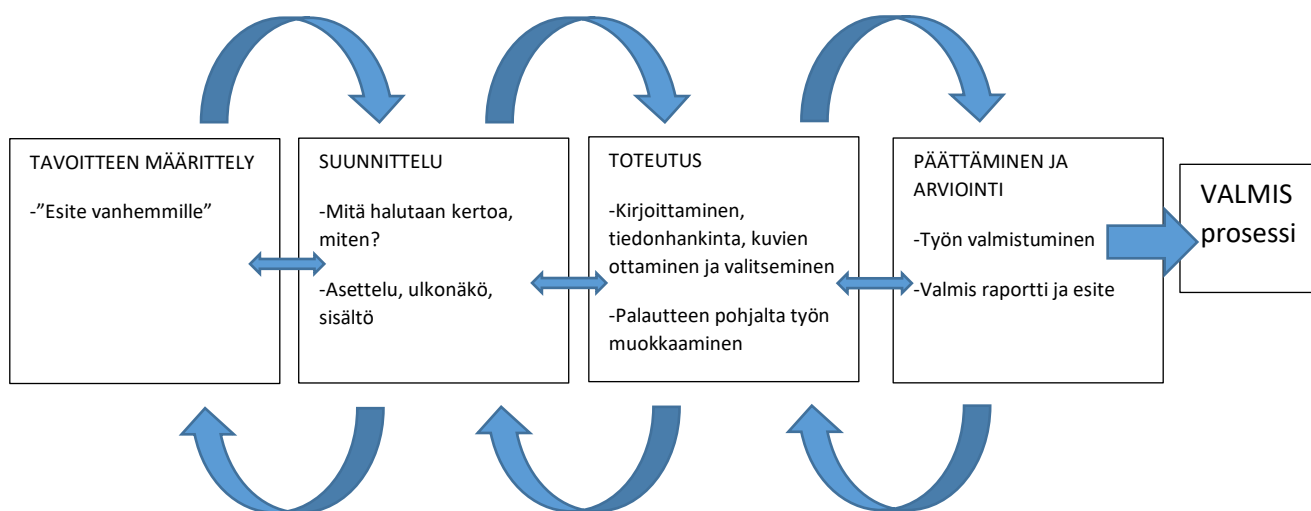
TAVOITTEEN MÄÄRITTELY

-”Esite vanhemmille”

SUUNNITTELU

-Mitä halutaan kertoa, miten?

-Asettelu, ulkonäkö, sisältö

TOTEUTUS

-Kirjoittaminen, tiedonhankinta, kuvien ottaminen ja valitseminen

-Palautteen pohjalta työn muokkaaminen

PÄÄTTÄMINEN JA ARVIOINTI

-Työn valmistuminen

-Valmis raportti ja esite

VALMIS prosessi